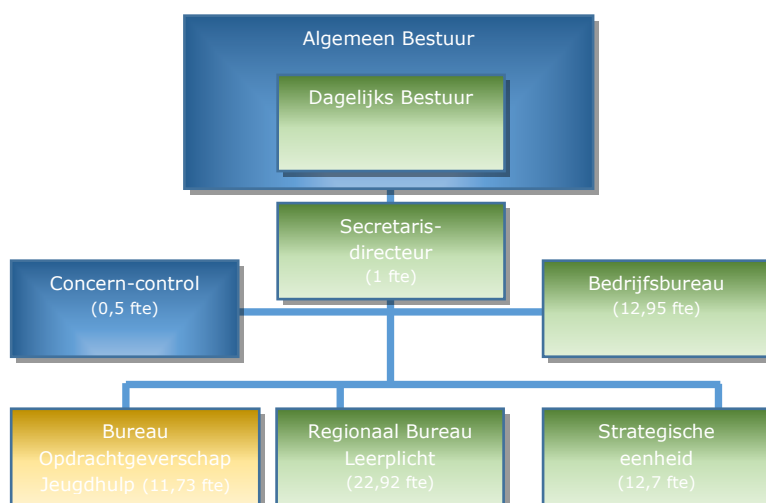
Algemeen Bestuur

Dagelijks Bestuur

Secretaris-directeur
(1 fte)

Concern-control
(0,5 fte)

Bedrijfsbureau
(12,95 fte)

Bureau
Opdrachtgeverschap
Jeugdhulp (11,73 fte)

Regionaal Bureau
Leerplicht
(22,92 fte)

Strategische
eenheid
(12,7 fte)